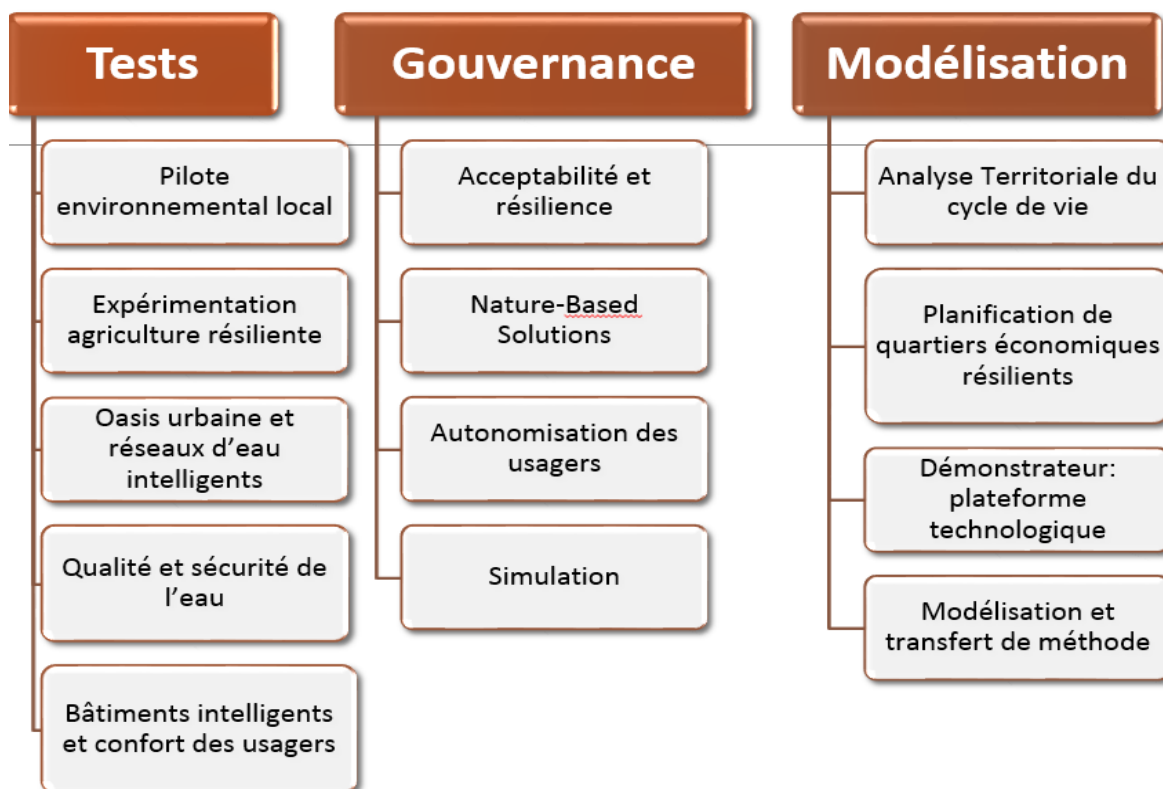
Tests

Pilote environnemental local

Expérimentation agriculture résiliente

Oasis urbaine et réseaux d'eau intelligents

Qualité et sécurité de l'eau

Bâtiments intelligents et confort des usagers

Gouvernance

Acceptabilité et résilience

Nature-Based Solutions

Autonomisation des usagers

Simulation

Modélisation

Analyse Territoriale du cycle de vie

Planification de quartiers économiques résilients

Démonstrateur: plateforme technologique

Modélisation et transfert de méthode